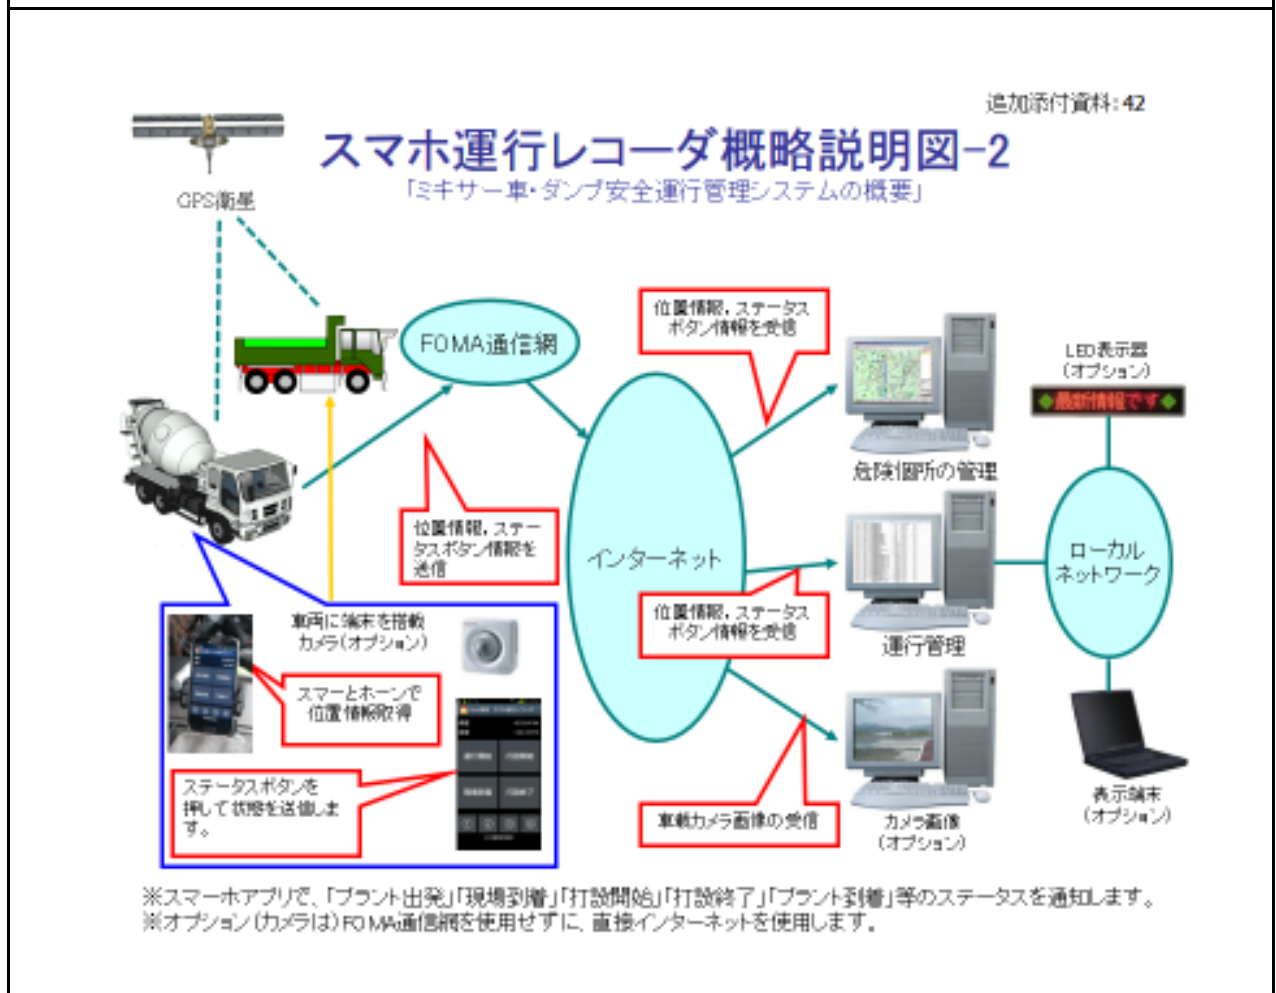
追加添付資料:42

スマホ運行レコーダ概略説明図−2

「ミキサー車・ダンプ安全運行管理システムの概要」

GPS衛星

FOMA通信網

位置情報，ステータスボタン情報を受信

位置情報，ステータスボタン情報を送信

インターネット

危険個所の管理

LED表示器（オプション）

最新情報です

ローカルネットワーク

車両に端末を搭載

カメラ（オプション）

スマートホーンで位置情報取得

ステータスボタンを押して状態を送信します。

位置情報，ステータスボタン情報を受信

運行管理

車載カメラ画像の受信

カメラ画像（オプション）

表示端末（オプション）

※スマーホアプリで、「プラント出発」「現場到着」「打設開始」「打設終了」「プラント到着」等のステータスを通知します。
※オプション（カメラは）FOMA通信網を使用せずに、直接インターネットを使用します。